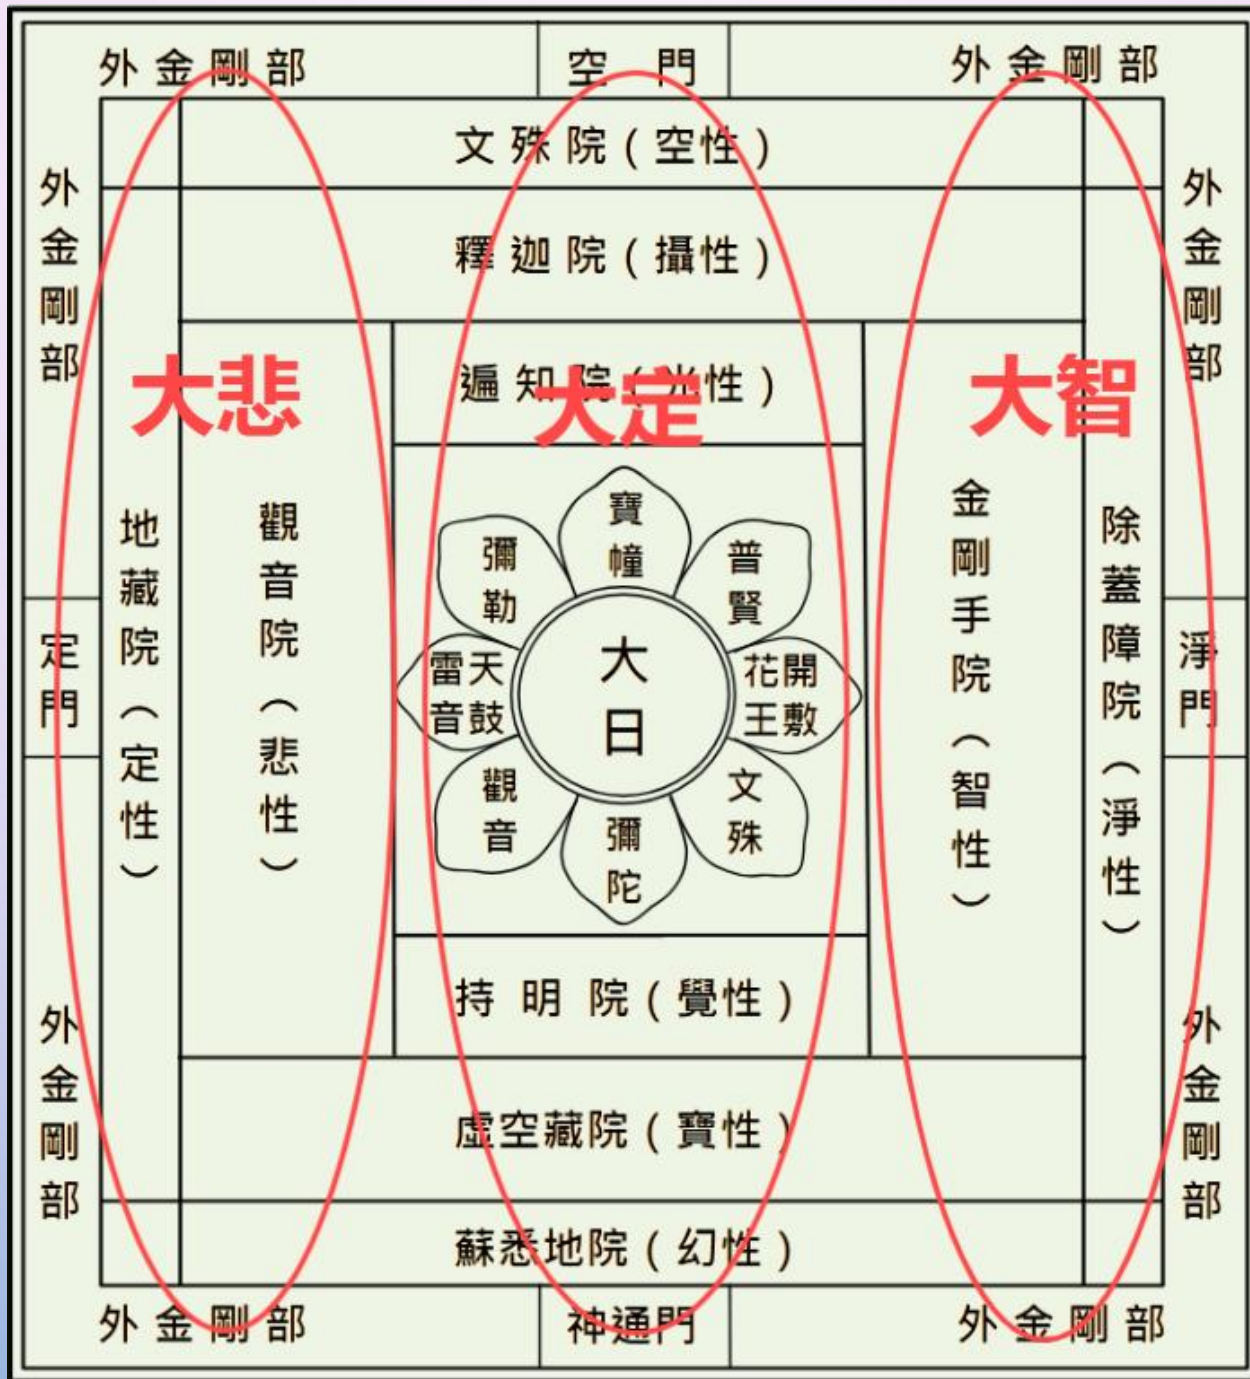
外金剛部

空門

外金剛部

文殊院（空性）

外金剛部

釋迦院（攝性）

外金剛部

大悲

遍知院（光性）

大定

大智

地藏院（定性）

觀音院（悲性）

寶幢

彌勒

普賢

大日

雷天音鼓

花開王敷

觀音

彌陀

文殊

金剛手院（智性）

除蓋障院（淨性）

定門

淨門

持明院（覺性）

外金剛部

外金剛部

虛空藏院（寶性）

蘇悉地院（幻性）

外金剛部

神通門

外金剛部